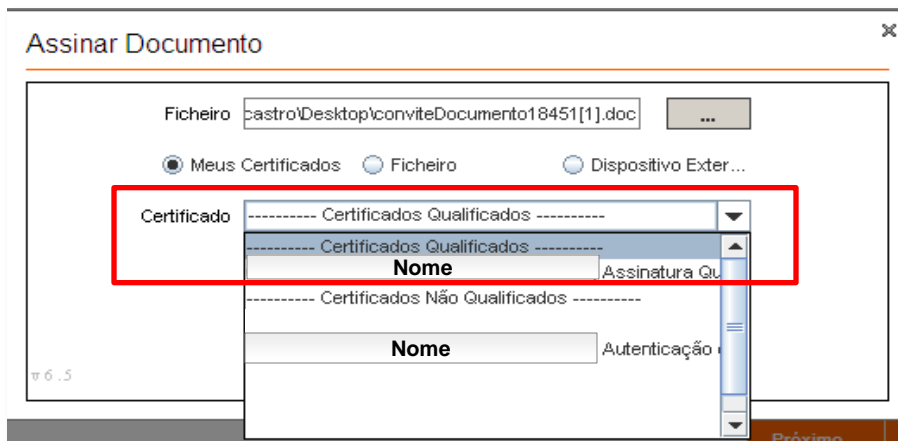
Assinar Documento

×

Ficheiro castro\Desktop\conviteDocumento18451[1].doc ...

Meus Certificados Ficheiro Dispositivo Exter...

Certificado ---------- Certificados Qualificados ----------

---------- Certificados Qualificados ----------

Nome Assinatura Qu

---------- Certificados Não Qualificados ----------

Nome Autenticação

v 6 .5

Próximo